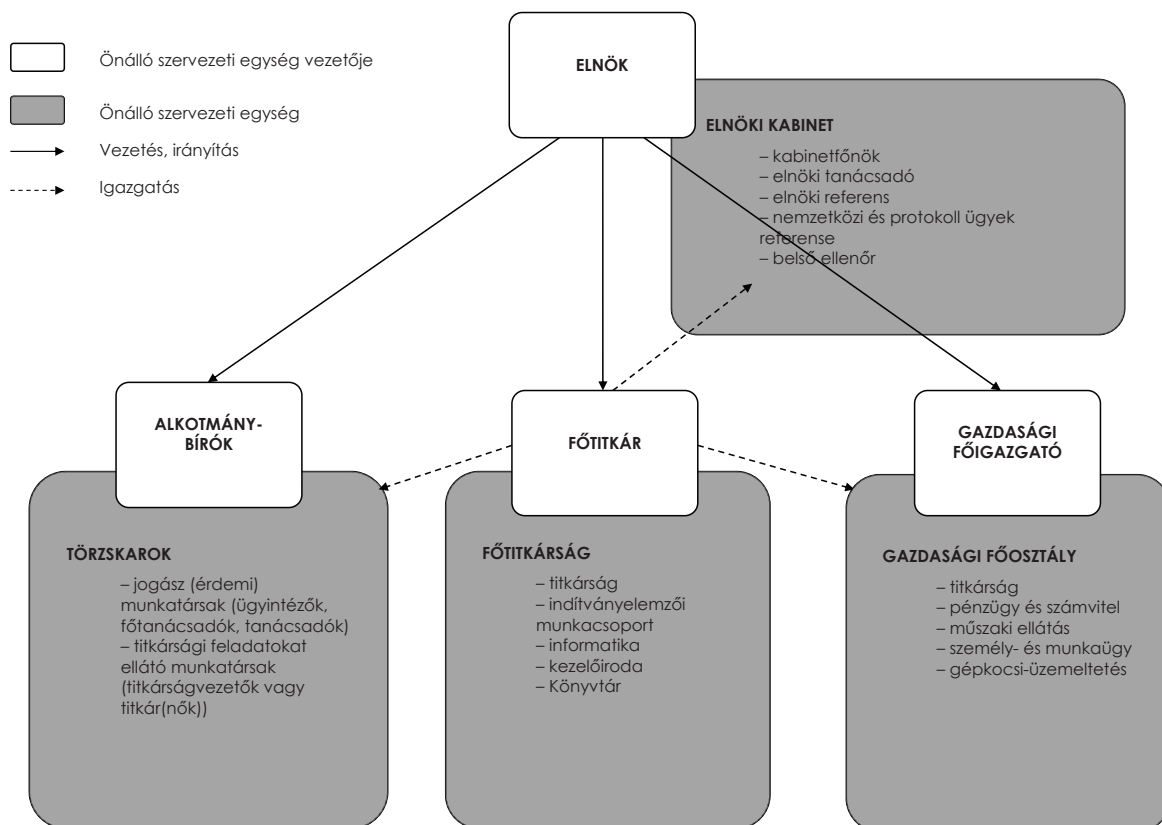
Önálló szervezeti egység vezetője

Önálló szervezeti egység

Vezetés, irányítás

Igazgatás

ELNÖK

ELNÖKI KABINET

– kabinetfőnök
– elnöki tanácsadó
– elnöki referens
– nemzetközi és protokoll ügyek referense
– belső ellenőr

ALKOTMÁNY-BÍRÓK

FŐTITKÁR

GAZDASÁGI FŐIGAZGATÓ

TÖRZSKAROK

– jogász (érdemi) munkatársak (ügyintézők, főtanácsadók, tanácsadók)
– titkársági feladatokat ellátó munkatársak (titkárságvezetők vagy titkár(nők))

FŐTITKÁRSÁG

– titkárság
– indítványelemzői munkacsoport
– informatika
– kezelőiroda
– Könyvtár

GAZDASÁGI FŐOSZTÁLY

– titkárság
– pénzügy és számvitel
– műszaki ellátás
– személy- és munkaügy
– gépkocsi-üzemeltetés